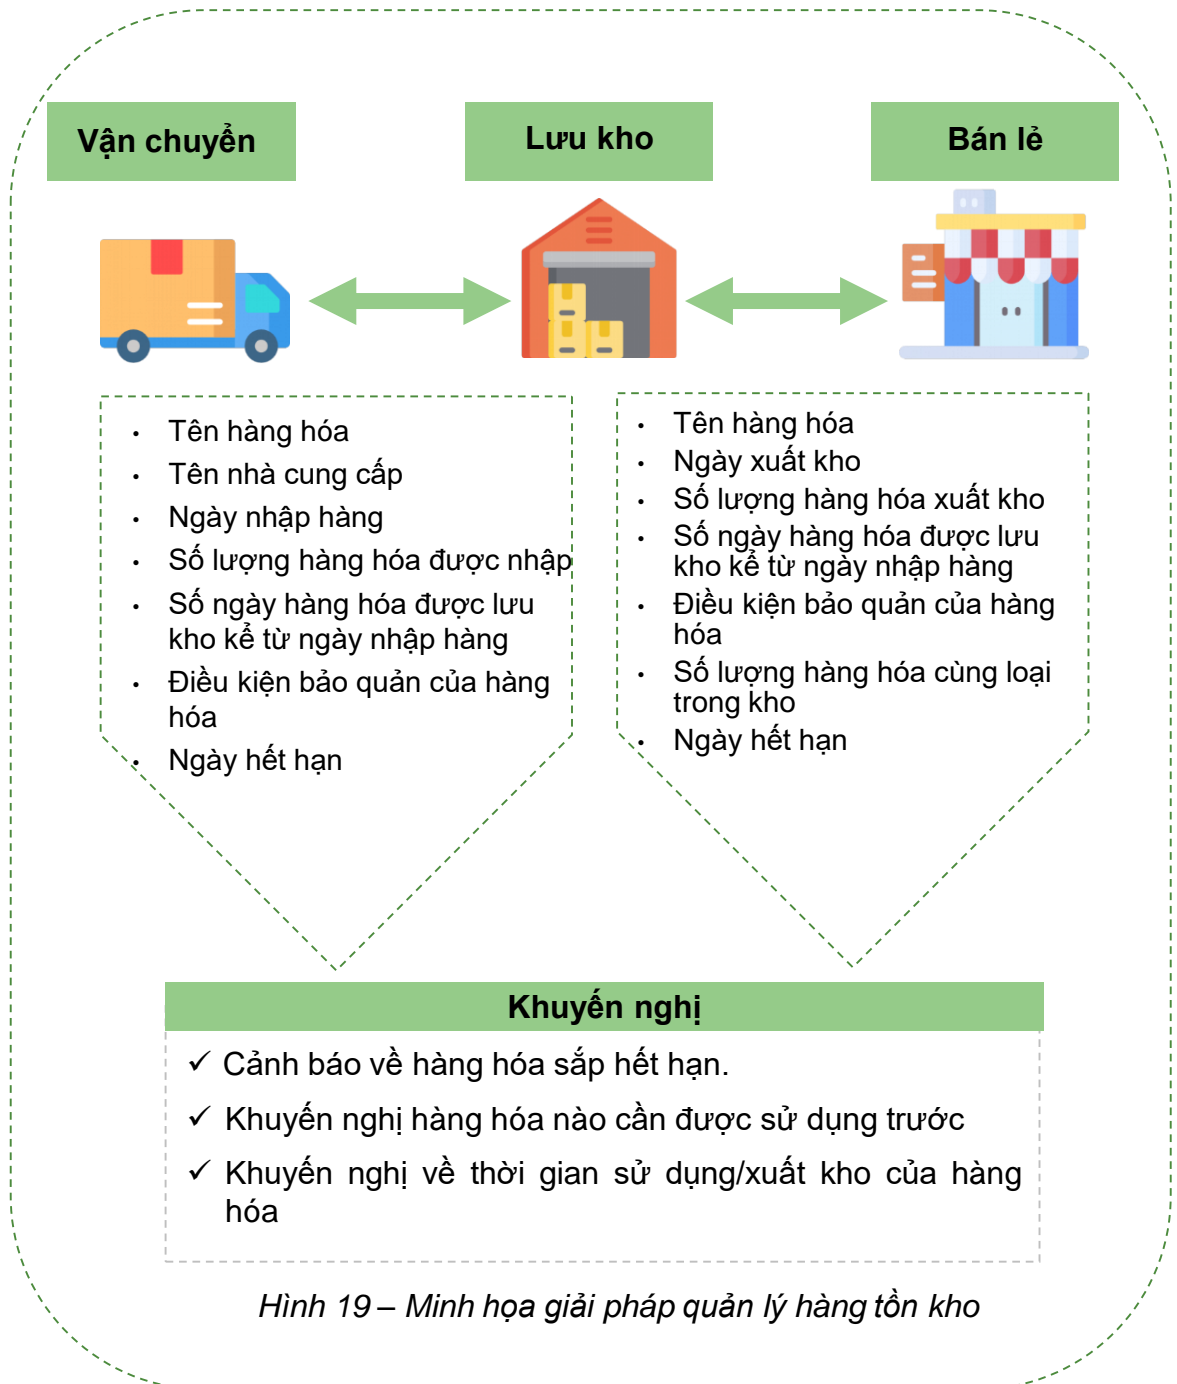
Vận chuyển

Lưu kho

Bán lẻ

- Tên hàng hóa
- Tên nhà cung cấp
- Ngày nhập hàng
- Số lượng hàng hóa được nhập
- Số ngày hàng hóa được lưu kho kể từ ngày nhập hàng
- Điều kiện bảo quản của hàng hóa
- Ngày hết hạn

- Tên hàng hóa
- Ngày xuất kho
- Số lượng hàng hóa xuất kho
- Số ngày hàng hóa được lưu kho kể từ ngày nhập hàng
- Điều kiện bảo quản của hàng hóa
- Số lượng hàng hóa cùng loại trong kho
- Ngày hết hạn

Khuyến nghị

✓ Cảnh báo về hàng hóa sắp hết hạn.

✓ Khuyến nghị hàng hóa nào cần được sử dụng trước

✓ Khuyến nghị về thời gian sử dụng/xuất kho của hàng hóa

Hình 19 – Minh họa giải pháp quản lý hàng tồn kho